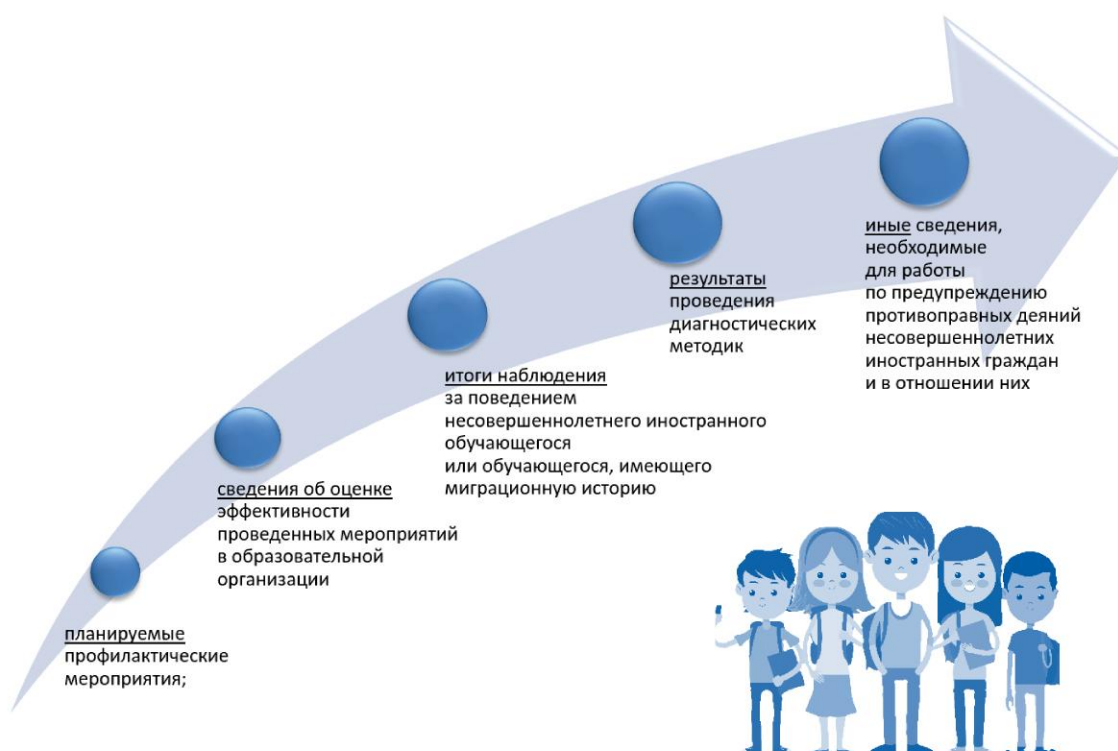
планируемые профилактические мероприятия;

сведения об оценке эффективности проведенных мероприятий в образовательной организации

итоги наблюдения за поведением несовершеннолетнего иностранного обучающегося или обучающегося, имеющего миграционную историю

результаты проведения диагностических методик

иные сведения, необходимые для работы по предупреждению противоправных деяний несовершеннолетних иностранных граждан и в отношении них